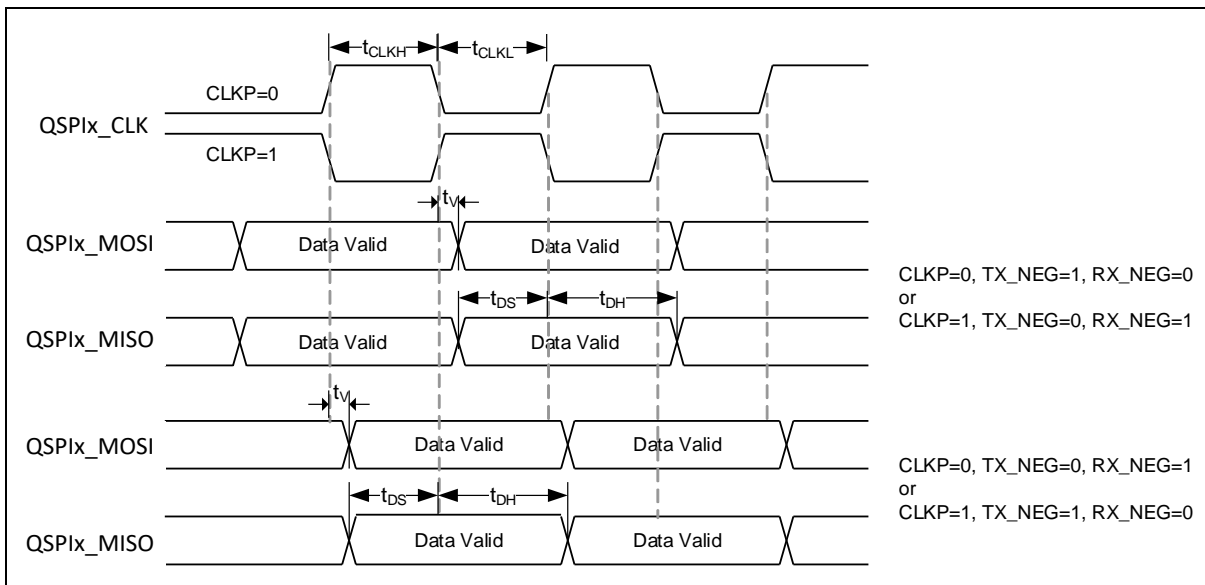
$t_{CLKH}$ $t_{CLKL}$

CLKP=0

QSPIx_CLK

CLKP=1

$t_V$

QSPIx_MOSI Data Valid Data Valid

$t_{DS}$ $t_{DH}$

QSPIx_MISO Data Valid Data Valid

CLKP=0, TX_NEG=1, RX_NEG=0
or
CLKP=1, TX_NEG=0, RX_NEG=1

$t_V$

QSPIx_MOSI Data Valid Data Valid

$t_{DS}$ $t_{DH}$

QSPIx_MISO Data Valid Data Valid

CLKP=0, TX_NEG=0, RX_NEG=1
or
CLKP=1, TX_NEG=1, RX_NEG=0